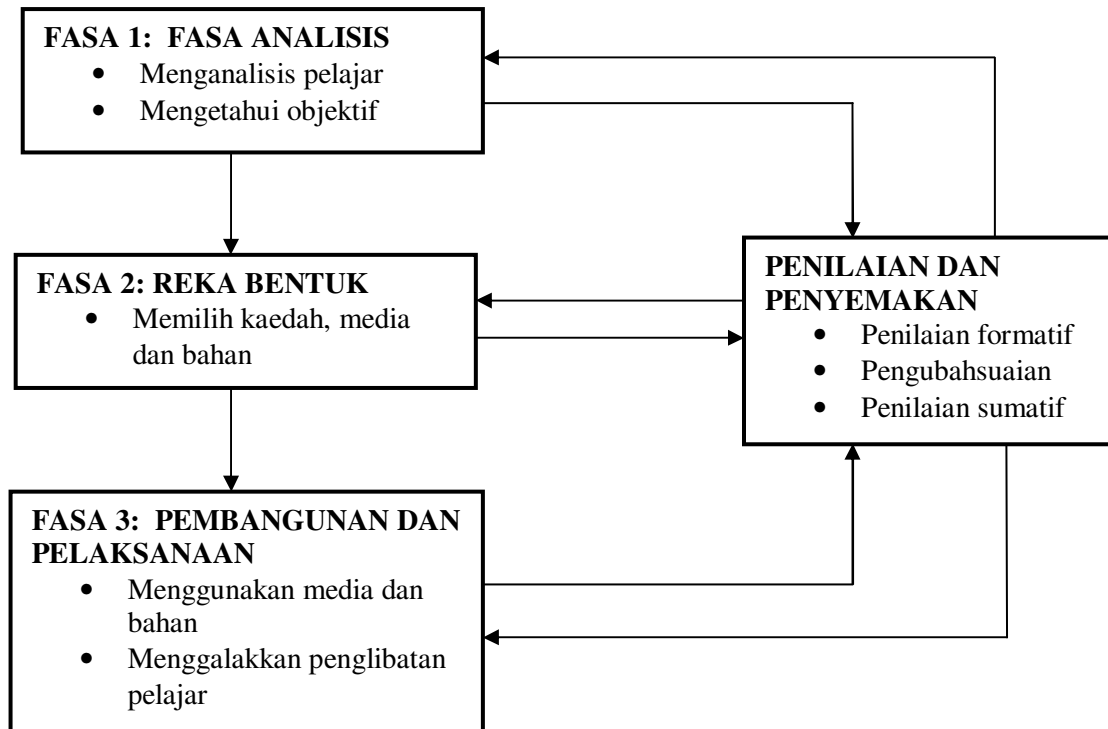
FASA 1: FASA ANALISIS
- Menganalisis pelajar
- Mengetahui objektif

FASA 2: REKA BENTUK
- Memilih kaedah, media dan bahan

FASA 3: PEMBANGUNAN DAN PELAKSANAAN
- Menggunakan media dan bahan
- Menggalakkan penglibatan pelajar

PENILAIAN DAN PENYEMAKAN
- Penilaian formatif
- Pengubahsuaian
- Penilaian sumatif